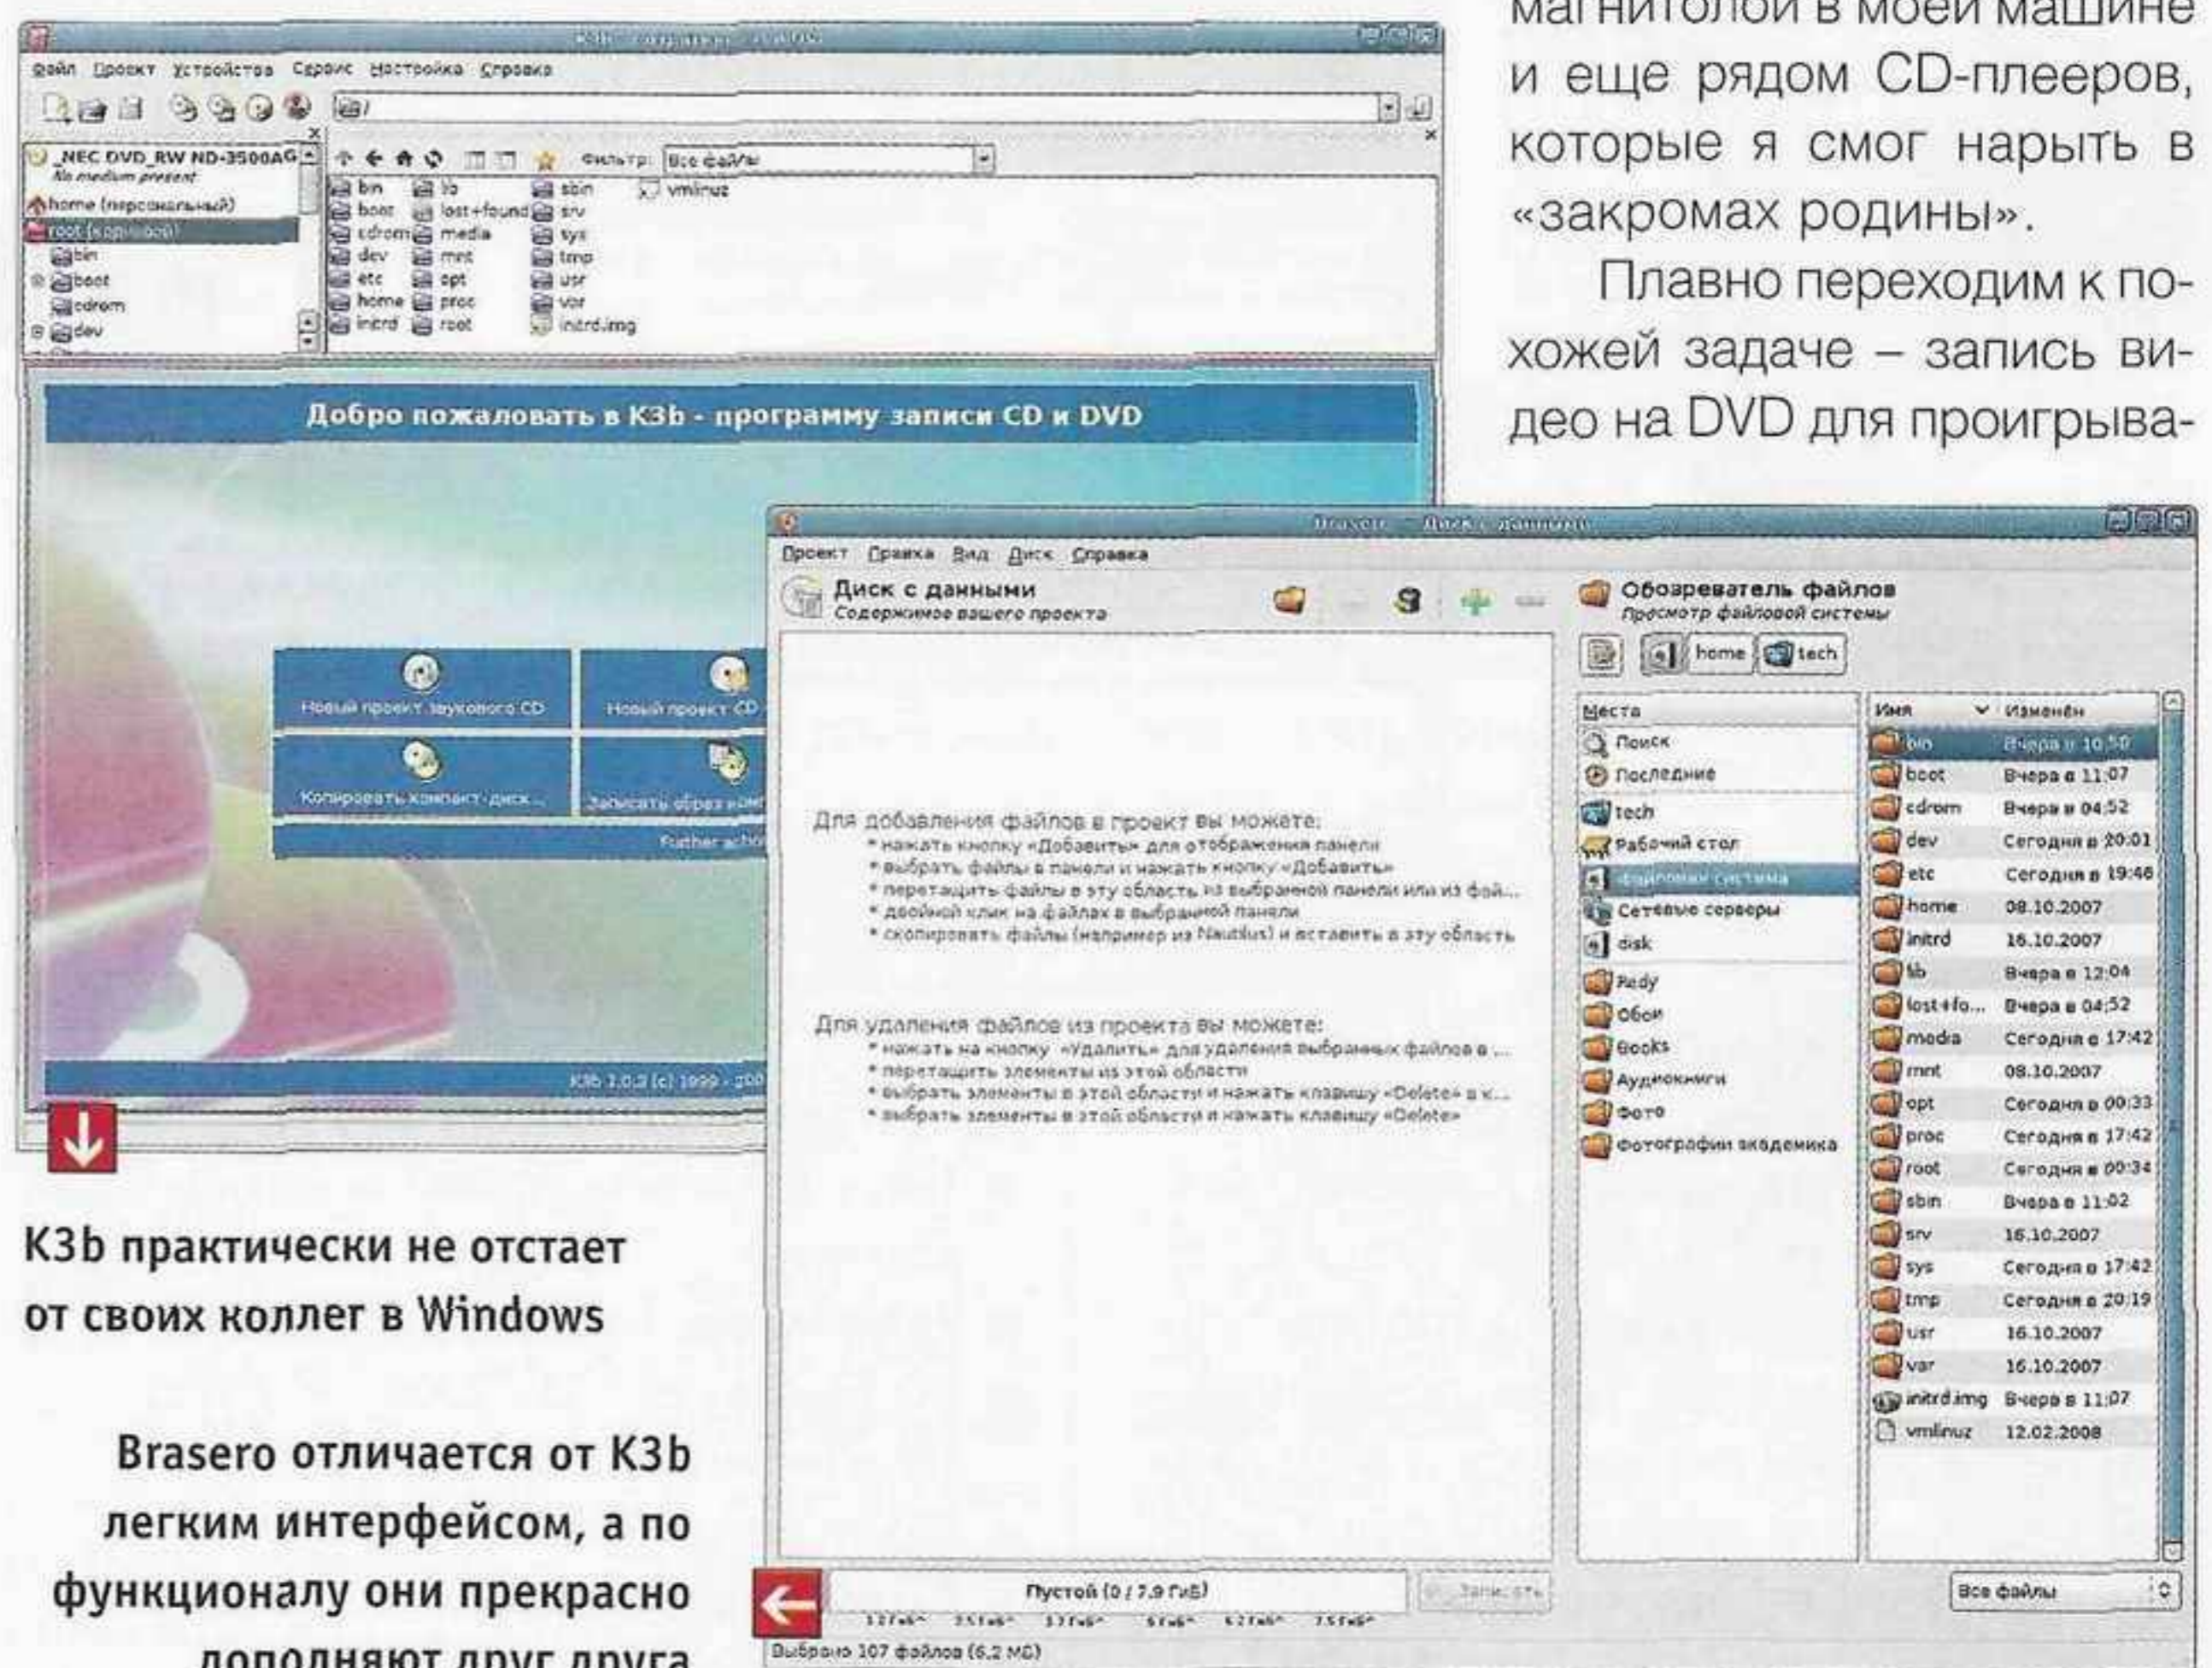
магнитолой в моей машине и еще рядом CD-плееров, которые я смог нарыть в «закромах родины».

Плавно переходим к похожей задаче – запись видео на DVD для проигрыва-

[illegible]

Файл Проект Устройства Сервис Настройка Справка

NEC DVD_RW ND-3500AG
No medium present
home (персональный)
root (корневой)
bin
boot
cdrom
dev

Фильтр: Все файлы

bin lib sbin vmlinuz
boot lost+found srv
cdrom media sys
dev mnt tmp
etc opt usr
home proc var
initrd root initrd.img

Добро пожаловать в K3b - программу записи CD и DVD

Новый проект звукового CD
Новый проект CD
Копировать компакт-диск...
Записать образ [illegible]
Further action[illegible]

K3b 1.0.3 (c) 1999 - 200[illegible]

K3b практически не отстает от своих коллег в Windows

Brasero отличается от K3b легким интерфейсом, а по функционалу они прекрасно дополняют друг друга

Brasero - Диск с данными

Проект Правка Вид Диск Справка

Диск с данными
Содержимое вашего проекта

Обозреватель файлов
Просмотр файловой системы

home tech

Для добавления файлов в проект вы можете:
* нажать кнопку «Добавить» для отображения панели
* выбрать файлы в панели и нажать кнопку «Добавить»
* перетащить файлы в эту область из выбранной панели или из фай...
* двойной клик на файлах в выбранной панели
* скопировать файлы (например из Nautilus) и вставить в эту область

Для удаления файлов из проекта вы можете:
* нажать на кнопку «Удалить» для удаления выбранных файлов в ...
* перетащить элементы из этой области
* выбрать элементы в этой области и нажать клавишу «Delete» в к...
* выбрать элементы в этой области и нажать клавишу «Delete»

Места
Поиск
Последние
tech
Рабочий стол
Файловая система
Сетевые серверы
disk
Pady
Обои
Books
Аудиокниги
Фото
Фотографии академика

| Имя | Изменён |
|---|---|
| bin | Вчера в 10:50 |
| boot | Вчера в 11:07 |
| cdrom | Вчера в 04:52 |
| dev | Сегодня в 20:01 |
| etc | Сегодня в 19:46 |
| home | 08.10.2007 |
| initrd | 16.10.2007 |
| lib | Вчера в 12:04 |
| lost+fo... | Вчера в 04:52 |
| media | Сегодня в 17:42 |
| mnt | 08.10.2007 |
| opt | Сегодня в 00:33 |
| proc | Сегодня в 17:42 |
| root | Сегодня в 00:34 |
| sbin | Вчера в 11:02 |
| srv | 16.10.2007 |
| sys | Сегодня в 17:42 |
| tmp | Сегодня в 20:19 |
| usr | 16.10.2007 |
| var | 16.10.2007 |
| initrd.img | Вчера в 11:07 |
| vmlinuz | 12.02.2008 |

Пустой (0 / 7,9 ГиБ)
Записать
Все файлы
Выбрано 107 файлов (6,2 МБ)